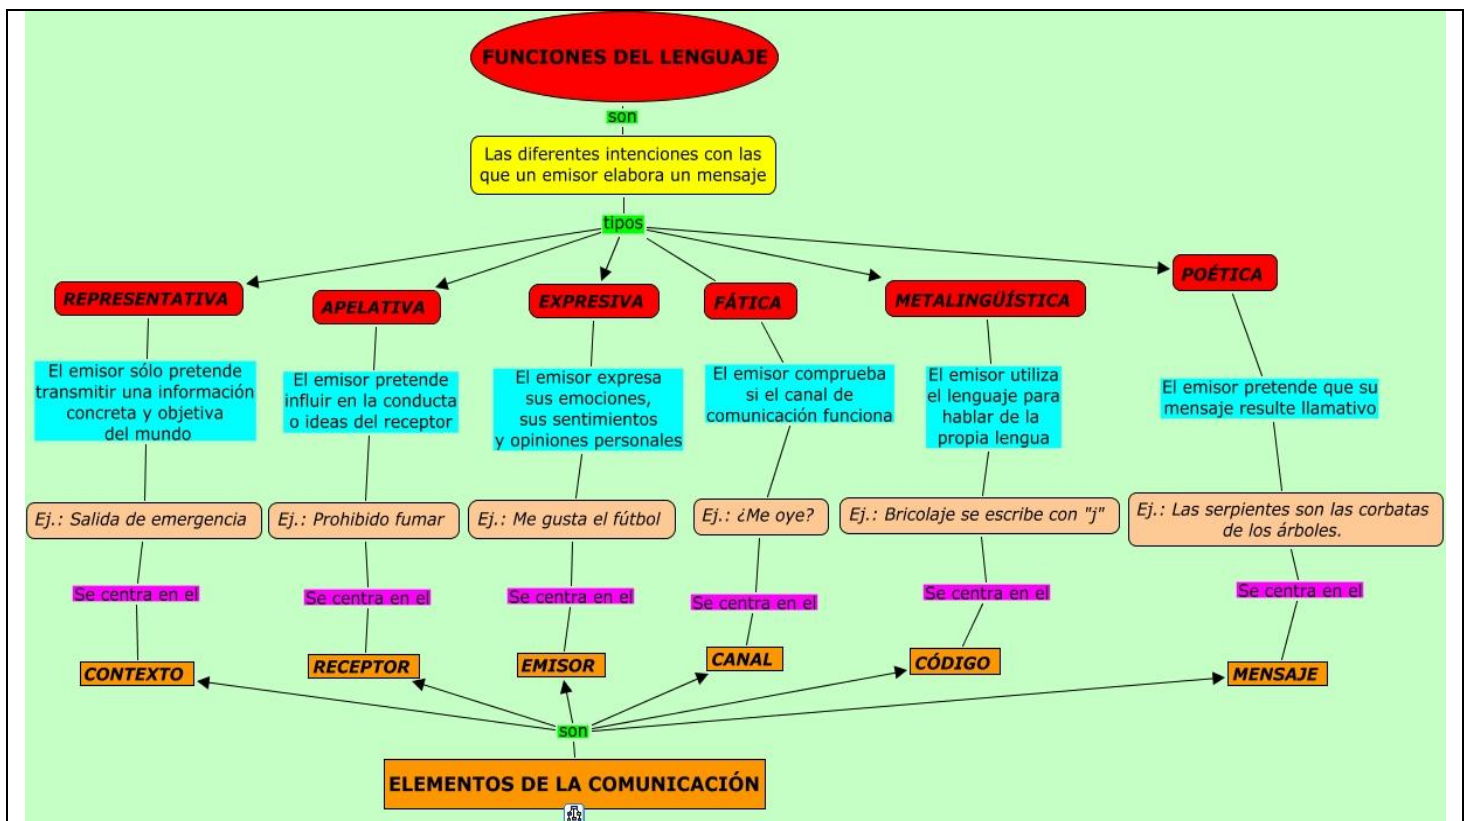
FUNCIONES DEL LENGUAJE

son

Las diferentes intenciones con las que un emisor elabora un mensaje

tipos

REPRESENTATIVA

El emisor sólo pretende transmitir una información concreta y objetiva del mundo

Ej.: Salida de emergencia

Se centra en el

CONTEXTO

APELATIVA

El emisor pretende influir en la conducta o ideas del receptor

Ej.: Prohibido fumar

Se centra en el

RECEPTOR

EXPRESIVA

El emisor expresa sus emociones, sus sentimientos y opiniones personales

Ej.: Me gusta el fútbol

Se centra en el

EMISOR

FÁTICA

El emisor comprueba si el canal de comunicación funciona

Ej.: ¿Me oye?

Se centra en el

CANAL

METALINGÜÍSTICA

El emisor utiliza el lenguaje para hablar de la propia lengua

Ej.: Bricolaje se escribe con "j"

Se centra en el

CÓDIGO

POÉTICA

El emisor pretende que su mensaje resulte llamativo

Ej.: Las serpientes son las corbatas de los árboles.

Se centra en el

MENSAJE

son

ELEMENTOS DE LA COMUNICACIÓN